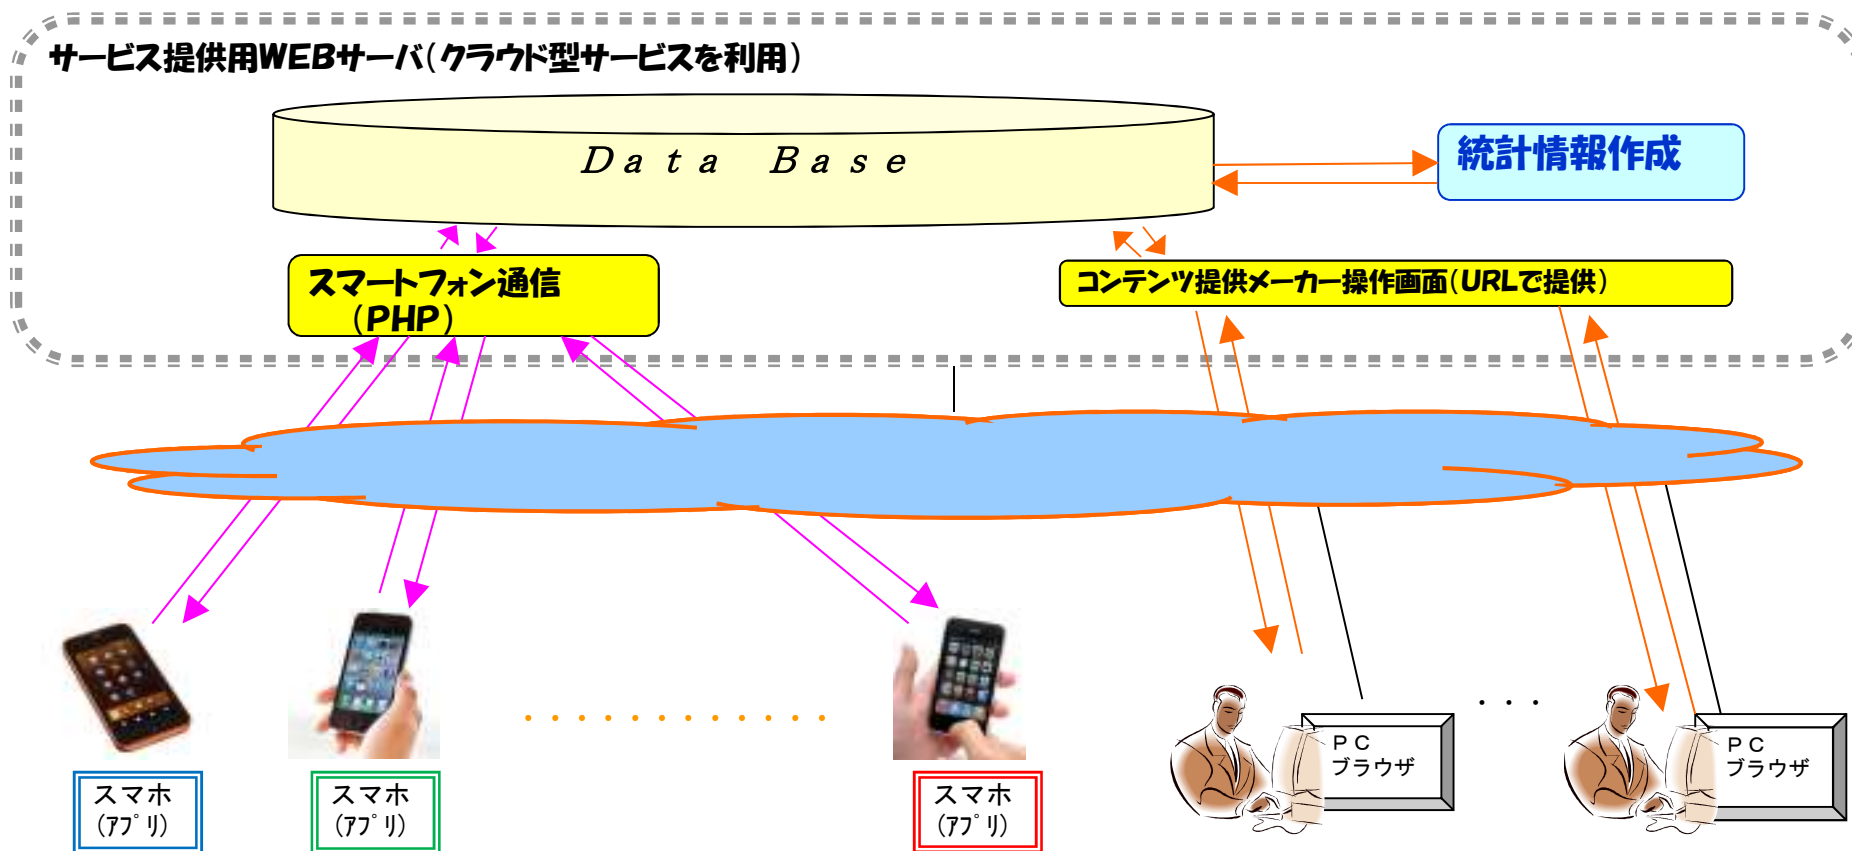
サービス提供用WEBサーバ(クラウド型サービスを利用)

Data Base

統計情報作成

スマートフォン通信
(PHP)

コンテンツ提供メーカー操作画面(URLで提供)

スマホ
(ｱﾌﾟﾘ)

スマホ
(ｱﾌﾟﾘ)

スマホ
(ｱﾌﾟﾘ)

PC
ブラウザ

PC
ブラウザ